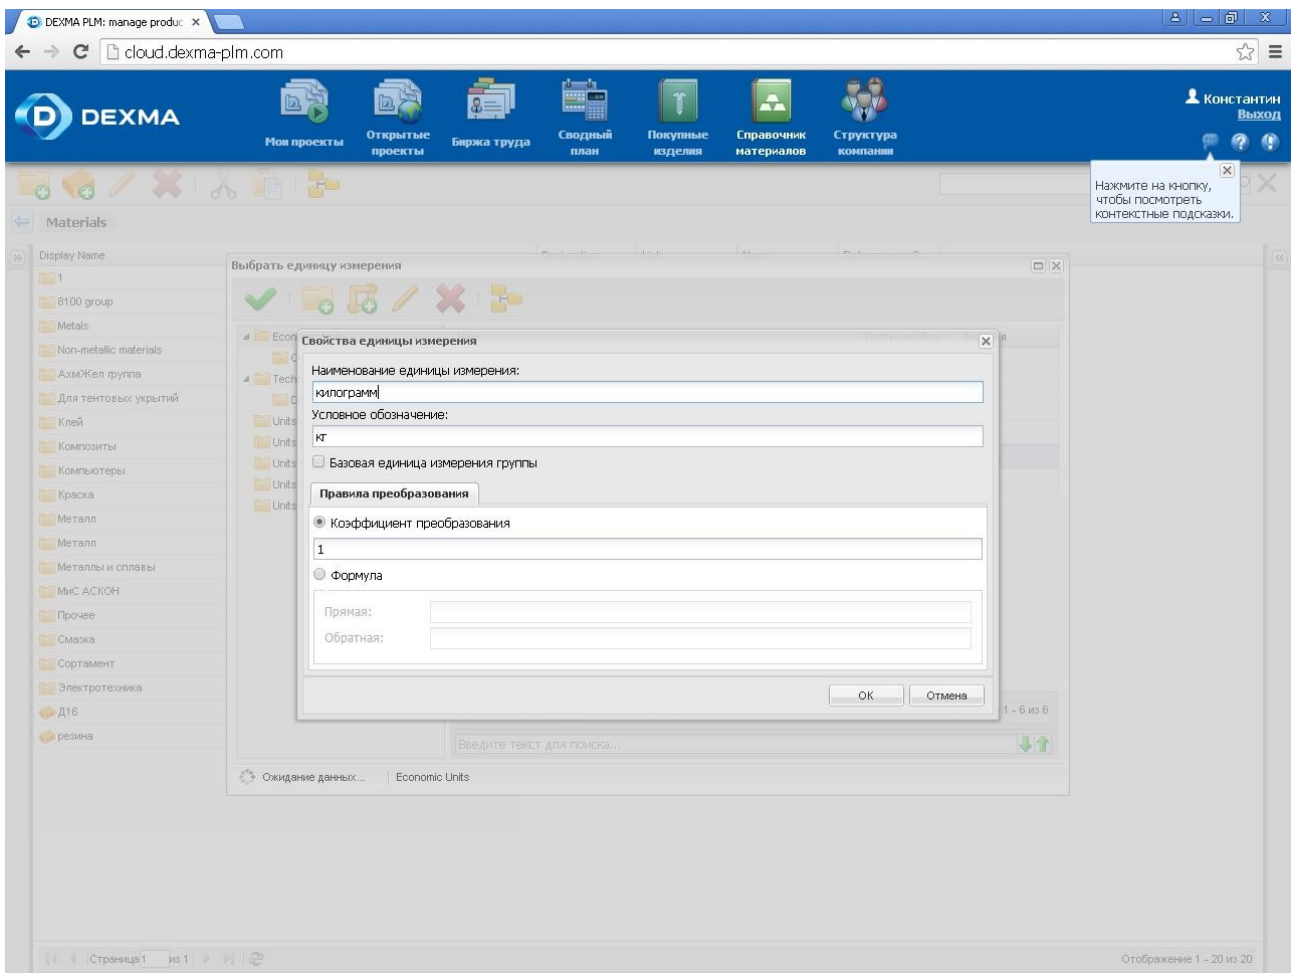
DEXMA PLM: manage produc ×

cloud.dexma-plm.com

DEXMA

Мои проекты
Открытые проекты
Биржа труда
Сводный план
Покупные изделия
Справочник материалов
Структура компании

Константин
Выход

Нажмите на кнопку, чтобы посмотреть контекстные подсказки.

Materials

Display Name
1
8100 group
Metals
Non-metallic materials
АхмЖел группа
Для тентовых укрытий
Клей
Композиты
Компьютеры
Краска
Металл
Металл
Металлы и сплавы
МиС АСКОН
Прочее
Смазка
Сортамент
Электротехника
Д16
резина

Выбрать единицу измерения

Econ
Tech
Units
Units
Units
Units
Units

Свойства единицы измерения

Наименование единицы измерения:
килограмм
Условное обозначение:
кг
Базовая единица измерения группы

Правила преобразования
Коэффициент преобразования
1
Формула
Прямая:
Обратная:

OK
Отмена

1 - 6 из 6

Введите текст для поиска...

Ожидание данных...
Economic Units

Страница 1 из 1

Отображение 1 - 20 из 20